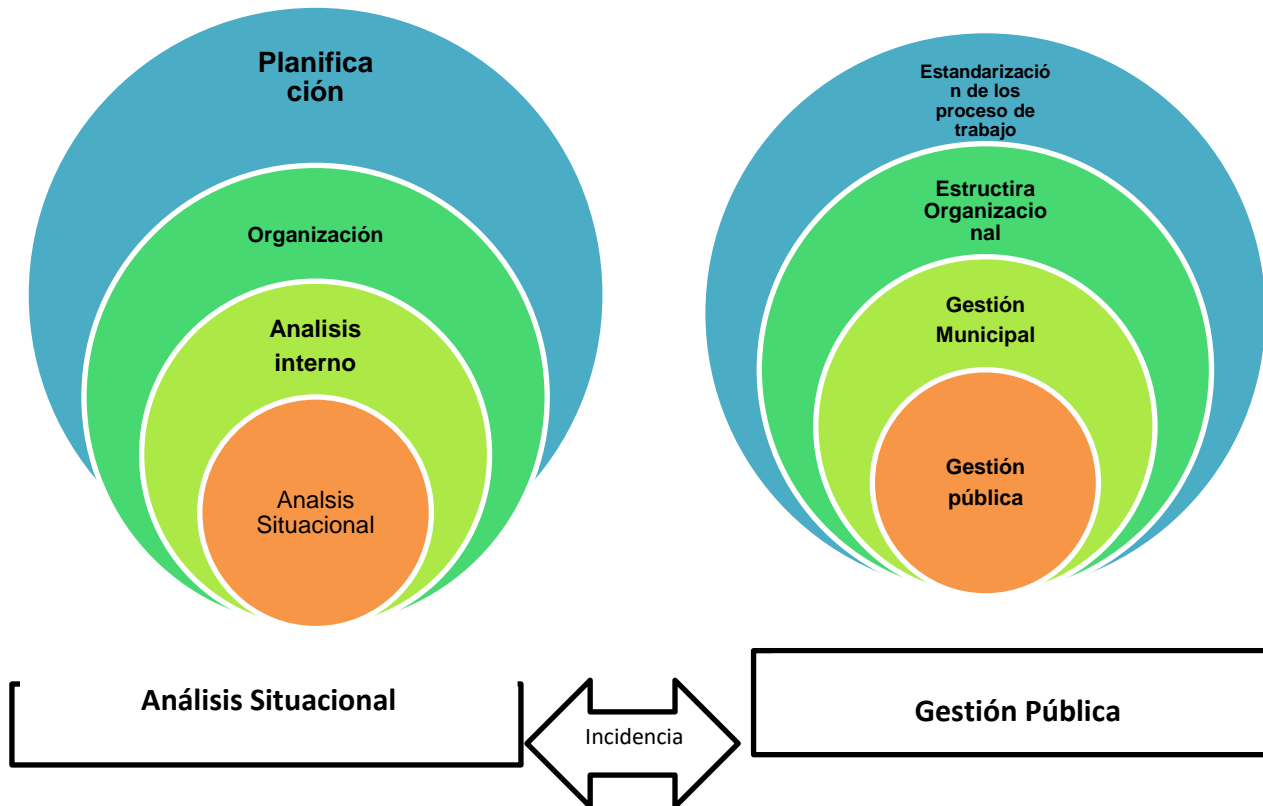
Planificación

Organización

Analisis interno

Analsis Situacional

Estandarización de los proceso de trabajo

Estructira Organizacional

Gestión Municipal

Gestión pública

Análisis Situacional

Incidencia

Gestión Pública